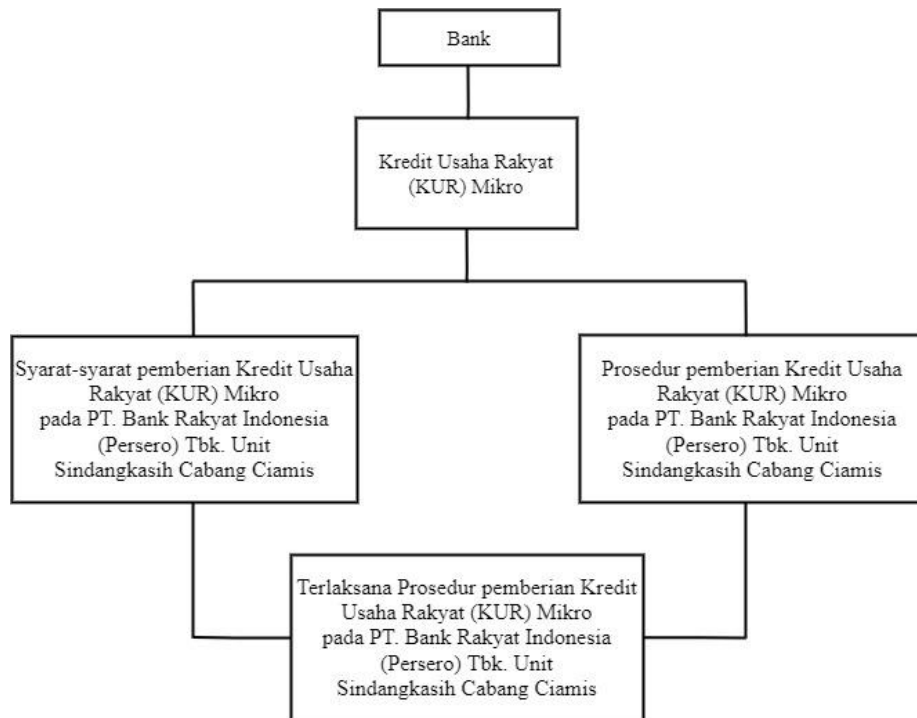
Bank

Kredit Usaha Rakyat (KUR) Mikro

Syarat-syarat pemberian Kredit Usaha Rakyat (KUR) Mikro pada PT. Bank Rakyat Indonesia (Persero) Tbk. Unit Sindangkasih Cabang Ciamis

Prosedur pemberian Kredit Usaha Rakyat (KUR) Mikro pada PT. Bank Rakyat Indonesia (Persero) Tbk. Unit Sindangkasih Cabang Ciamis

Terlaksana Prosedur pemberian Kredit Usaha Rakyat (KUR) Mikro pada PT. Bank Rakyat Indonesia (Persero) Tbk. Unit Sindangkasih Cabang Ciamis